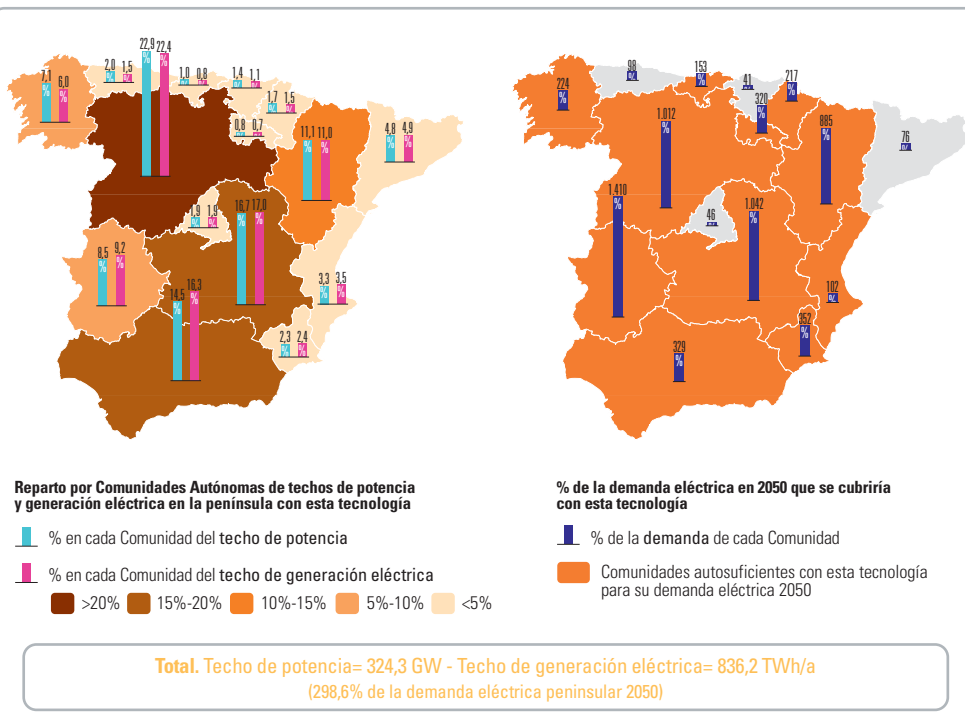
7,1 % 6,0 % 2,0 % 1,5 % 22,9 % 22,4 % 1,0 % 0,8 % 1,4 % 1,1 % 1,7 % 1,5 % 0,8 % 0,7 % 11,1 % 11,0 % 4,8 % 4,9 % 1,9 % 1,9 % 16,7 % 17,0 % 8,5 % 9,2 % 14,5 % 16,3 % 3,3 % 3,5 % 2,3 % 2,4 %

224 % 98 % 153 % 41 % 217 % 320 % 1.012 % 885 % 76 % 1.410 % 46 % 1.042 % 102 % 352 % 329 %

Reparto por Comunidades Autónomas de techos de potencia y generación eléctrica en la península con esta tecnología

% en cada Comunidad del techo de potencia

% en cada Comunidad del techo de generación eléctrica

>20% 15%-20% 10%-15% 5%-10% <5%

% de la demanda eléctrica en 2050 que se cubriría con esta tecnología

% de la demanda de cada Comunidad

Comunidades autosuficientes con esta tecnología para su demanda eléctrica 2050

Total. Techo de potencia= 324,3 GW - Techo de generación eléctrica= 836,2 TWh/a
(298,6% de la demanda eléctrica peninsular 2050)